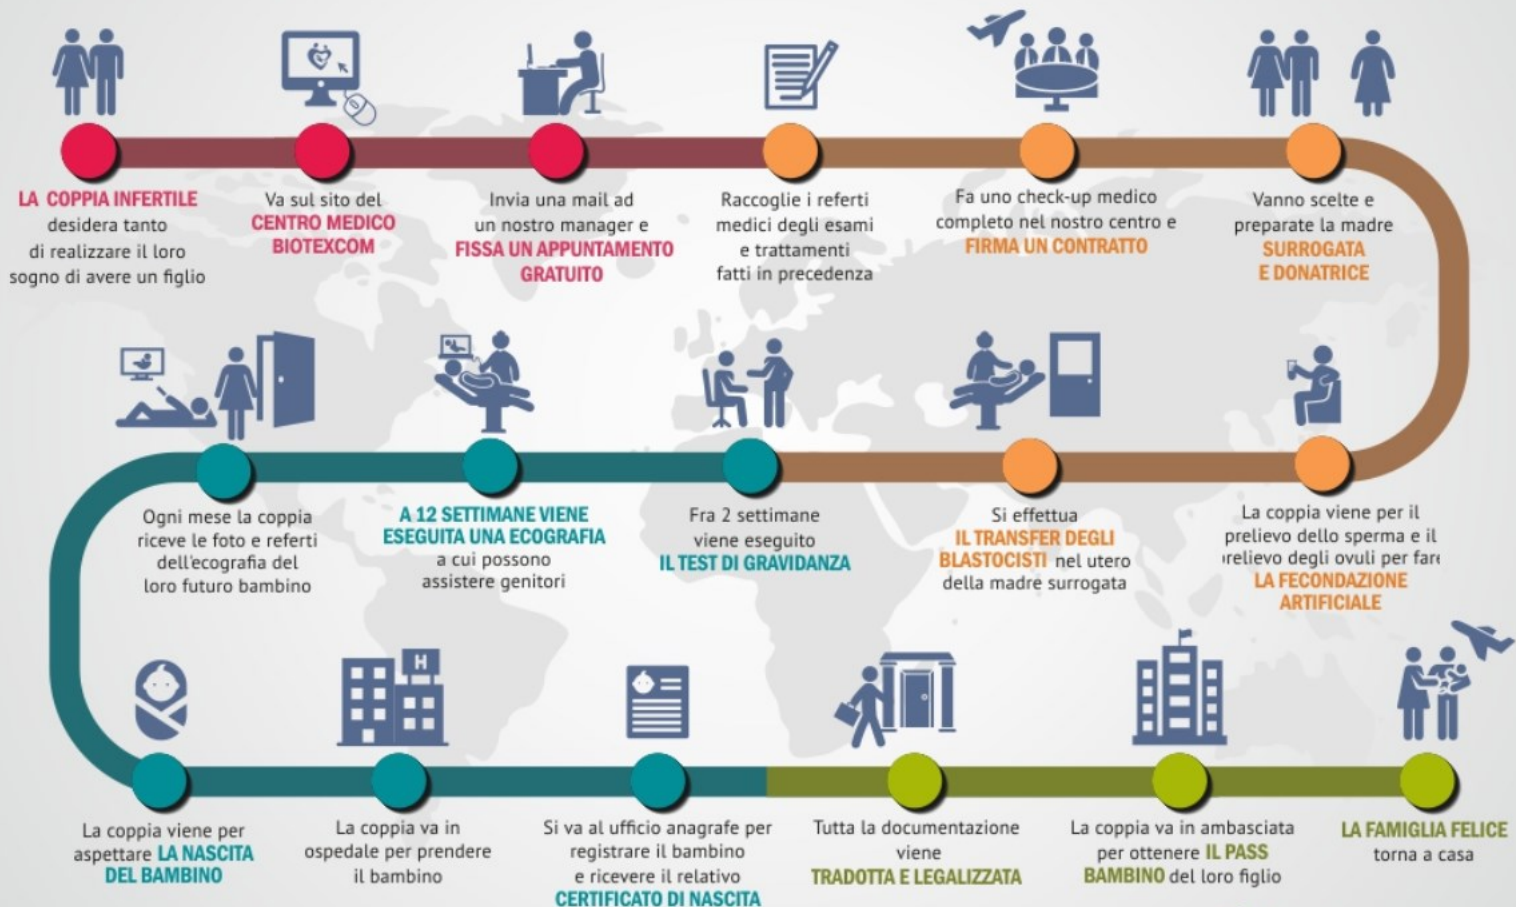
LA COPPIA INFERTILE desidera tanto di realizzare il loro sogno di avere un figlio

Va sul sito del CENTRO MEDICO BIOTEXCOM

Invia una mail ad un nostro manager e FISSA UN APPUNTAMENTO GRATUITO

Raccoglie i referti medici degli esami e trattamenti fatti in precedenza

Fa uno check-up medico completo nel nostro centro e FIRMA UN CONTRATTO

Vanno scelte e preparate la madre SURROGATA E DONATRICE

La coppia viene per il prelievo dello sperma e il prelievo degli ovuli per fare LA FECONDAZIONE ARTIFICIALE

Si effettua IL TRANSFER DEGLI BLASTOCISTI nel utero della madre surrogata

Fra 2 settimane viene eseguito IL TEST DI GRAVIDANZA

A 12 SETTIMANE VIENE ESEGUITA UNA ECOGRAFIA a cui possono assistere genitori

Ogni mese la coppia riceve le foto e referti dell'ecografia del loro futuro bambino

La coppia viene per aspettare LA NASCITA DEL BAMBINO

La coppia va in ospedale per prendere il bambino

Si va al ufficio anagrafe per registrare il bambino e ricevere il relativo CERTIFICATO DI NASCITA

Tutta la documentazione viene TRADOTTA E LEGALIZZATA

La coppia va in ambasciata per ottenere IL PASS BAMBINO del loro figlio

LA FAMIGLIA FELICE torna a casa